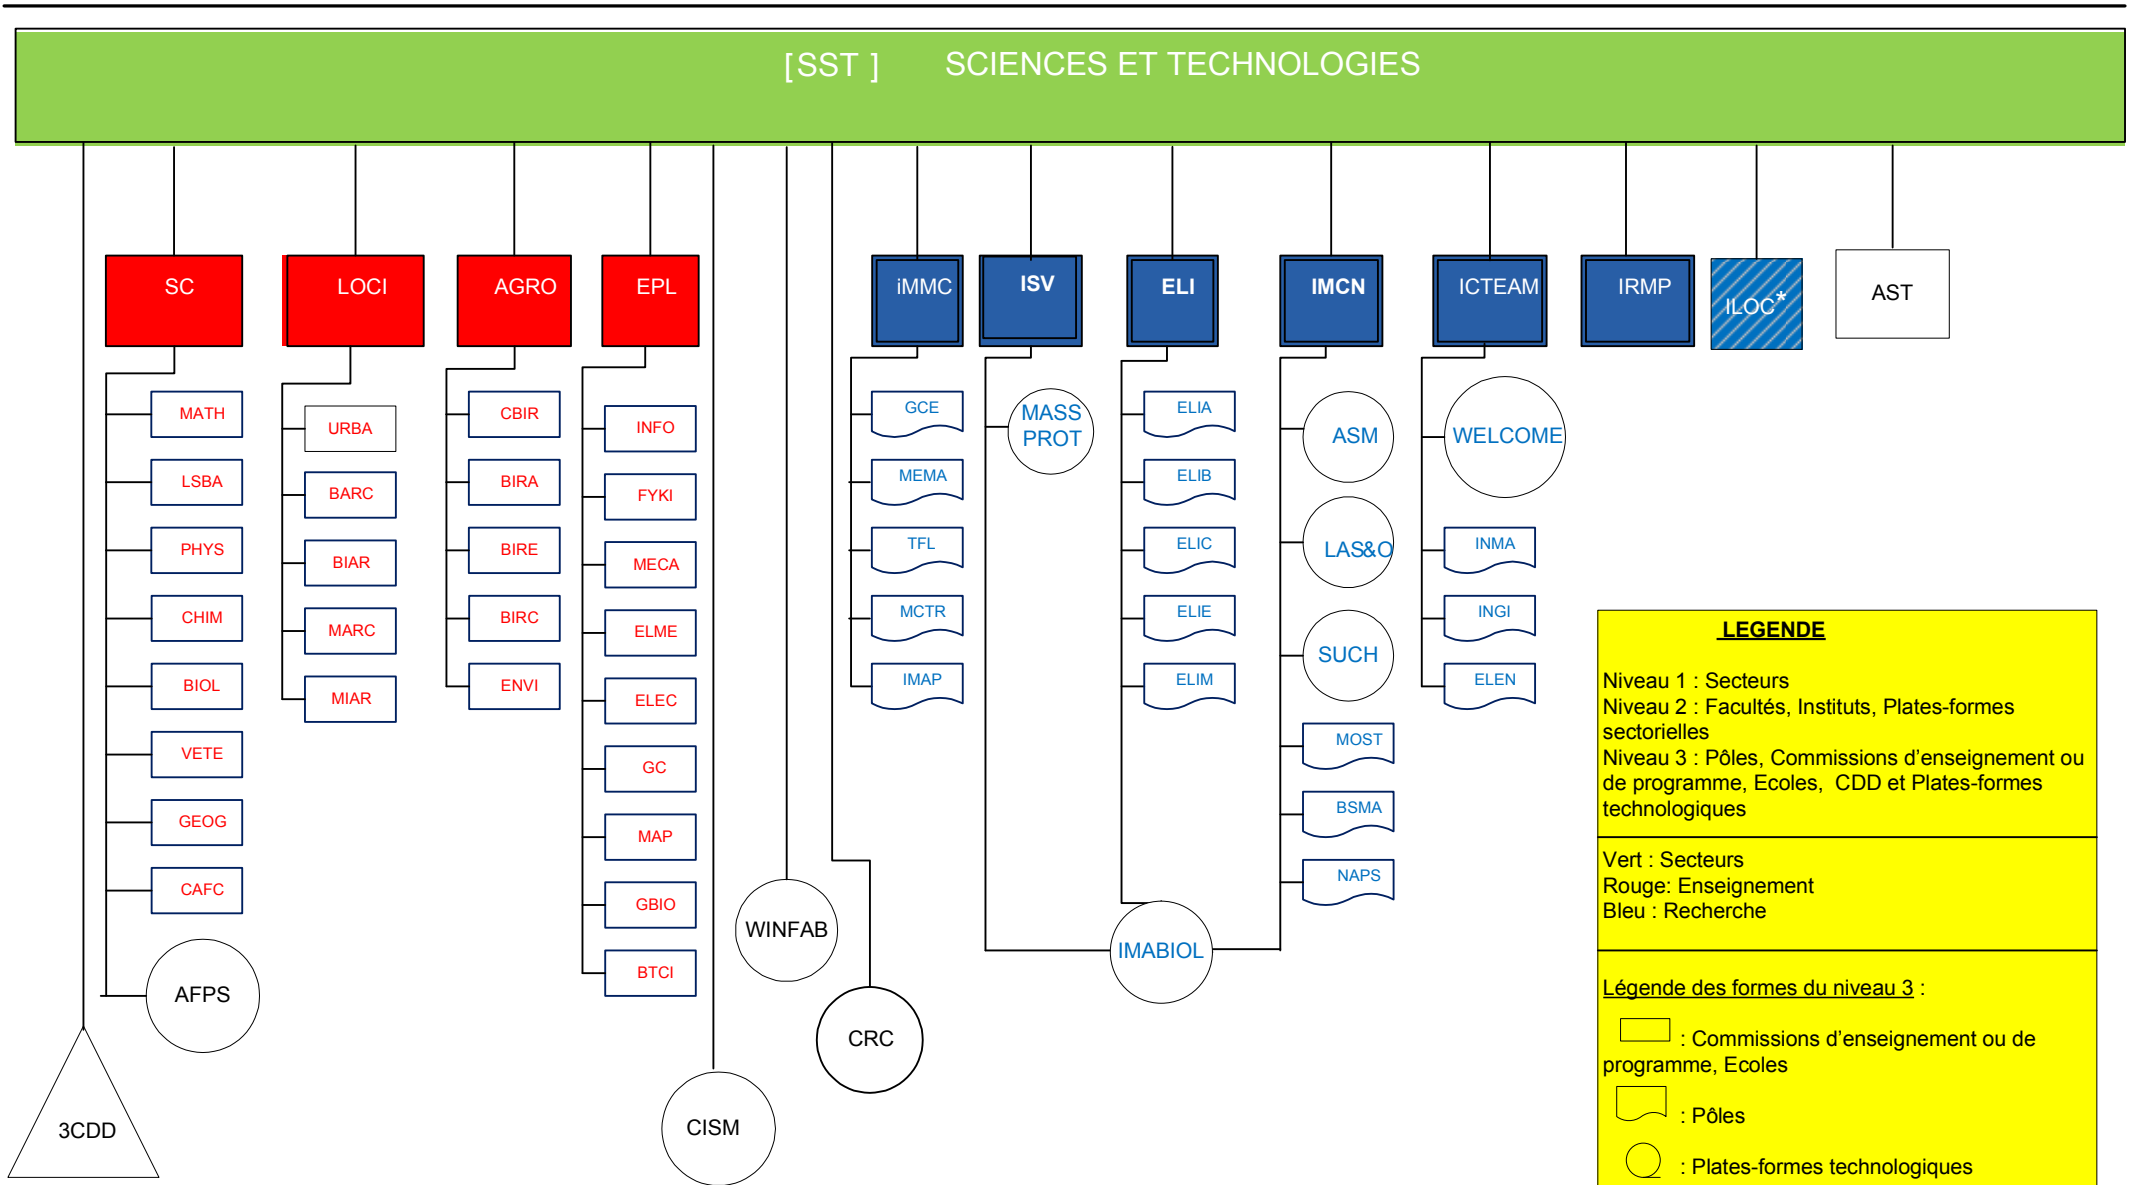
[SST ] SCIENCES ET TECHNOLOGIES

SC
MATH
LSBA
PHYS
CHIM
BIOL
VETE
GEOG
CAFC
AFPS

LOCI
URBA
BARC
BIAR
MARC
MIAR

AGRO
CBIR
BIRA
BIRE
BIRC
ENVI

EPL
INFO
FYKI
MECA
ELME
ELEC
GC
MAP
GBIO
BTCI

3CDD
CISM
WINFAB
CRC

iMMC
GCE
MEMA
TFL
MCTR
IMAP

ISV
MASS PROT

ELI
ELIA
ELIB
ELIC
ELIE
ELIM

IMABIOL

IMCN
ASM
LAS&O
SUCH
MOST
BSMA
NAPS

ICTEAM
WELCOME
INMA
INGI
ELEN

IRMP

ILOC*

AST

LEGENDE

Niveau 1 : Secteurs
Niveau 2 : Facultés, Instituts, Plates-formes sectorielles
Niveau 3 : Pôles, Commissions d'enseignement ou de programme, Ecoles, CDD et Plates-formes technologiques

Vert : Secteurs
Rouge: Enseignement
Bleu : Recherche

Légende des formes du niveau 3 :

: Commissions d'enseignement ou de programme, Ecoles

: Pôles

: Plates-formes technologiques